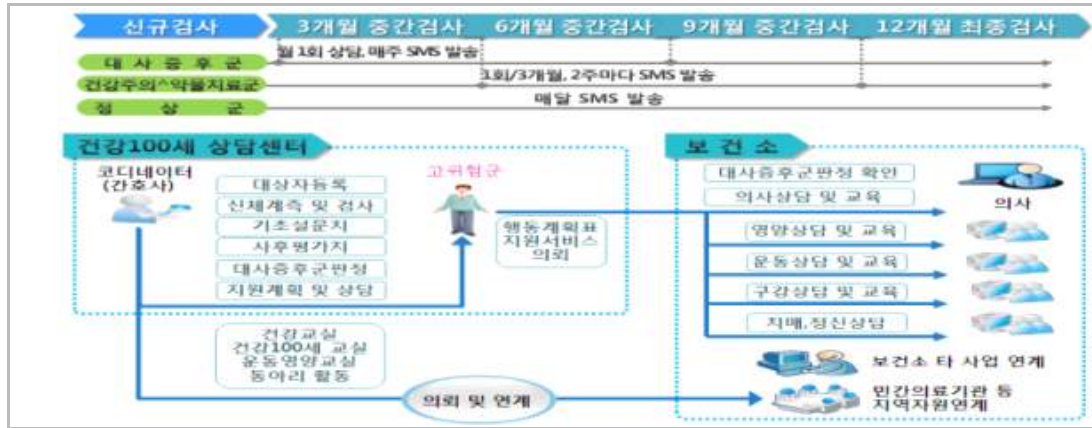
신규검사
3개월 중간검사
6개월 중간검사
9개월 중간검사
12개월 최종검사

대 사 증 후 군
월 1회 상담, 매주 SMS 발송
건강주의^약물치료군
1회/3개월, 2주마다 SMS 발송
정 상 군
매달 SMS 발송

건강100세 상담센터
코디네이터 (간호사)
대상자등록
신체계측 및 검사
기초설문지
사후평가지
대사증후군판정
지원계획 및 상담
고위험군
행동계획표 지원서비스 의뢰
건강교실
건강100세 교실
운동영양교실
동아리 활동
의뢰 및 연계

보 건 소
대사증후군판정 확인
의사상담 및 교육
의사
영양상담 및 교육
운동상담 및 교육
구강상담 및 교육
치매,정신상담
보건소 타 사업 연계
민간의료기관 등 지역자원연계